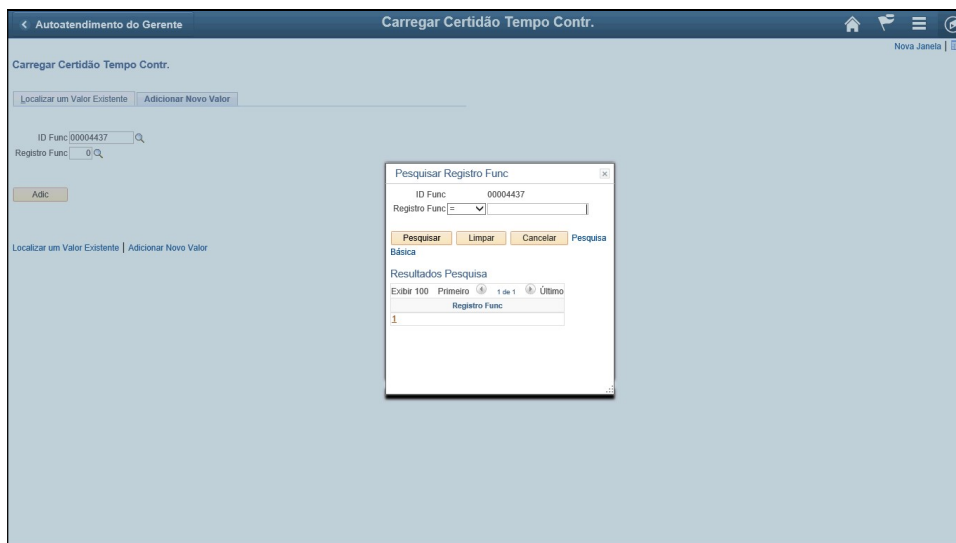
< Autoatendimento do Gerente

Carregar Certidão Tempo Contr.

Nova Janela |

Carregar Certidão Tempo Contr.

Localizar um Valor Existente | Adicionar Novo Valor

ID Func 00004437

Registro Func 0

Adic

Localizar um Valor Existente | Adicionar Novo Valor

Pesquisar Registro Func

ID Func 00004437

Registro Func =

Pesquisar Limpar Cancelar Pesquisa Básica

Resultados Pesquisa

Exibir 100 Primeiro 1 de 1 Último

| Registro Func |
|---|
| 1 |